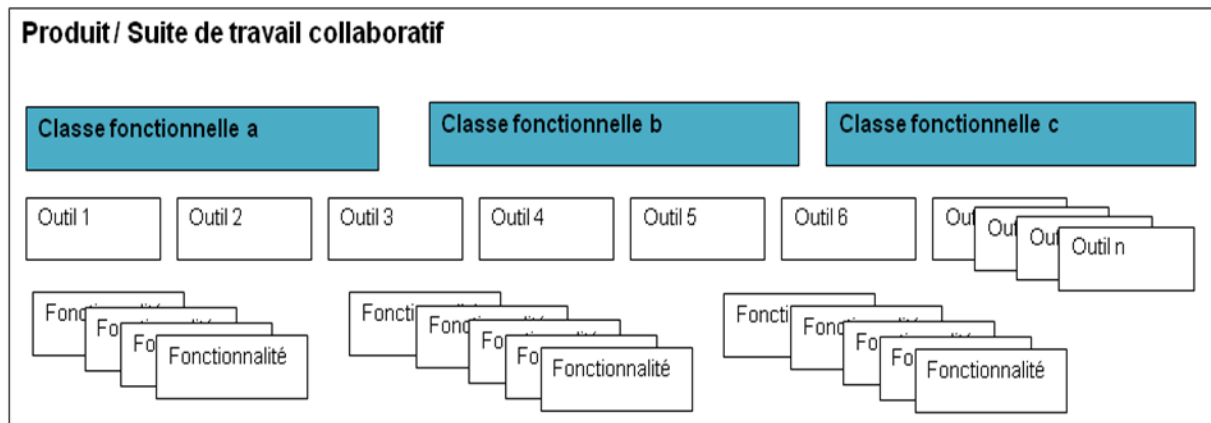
Produit / Suite de travail collaboratif

Classe fonctionnelle a

Classe fonctionnelle b

Classe fonctionnelle c

Outil 1

Outil 2

Outil 3

Outil 4

Outil 5

Outil 6

Ou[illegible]

Ou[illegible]

Ou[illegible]

Outil n

Fonctionnalité

Fonctionnalité

Fonctionnalité

Fonctionnalité